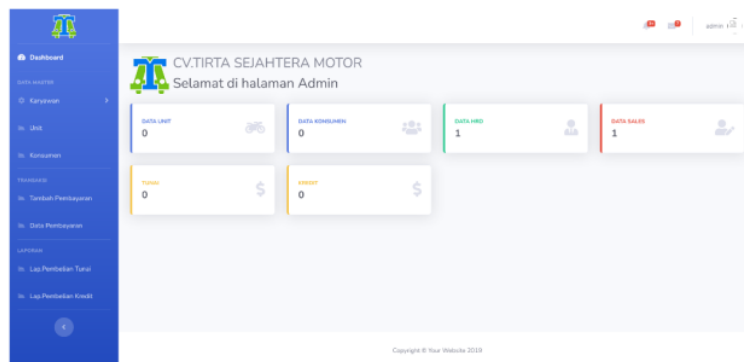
Dashboard

DATA MASTER

Karyawan

Unit

Konsumen

TRANSAKSI

Tambah Pembayaran

Data Pembayaran

LAPORAN

Lap.Pembelian Tunai

Lap.Pembelian Kredit

admin

CV.TIRTA SEJAHTERA MOTOR

Selamat di halaman Admin

DATA UNIT
0

DATA KONSUMEN
0

DATA HRD
1

DATA SALES
1

TUNAI
0

KREDIT
0

Copyright © Your Website 2019